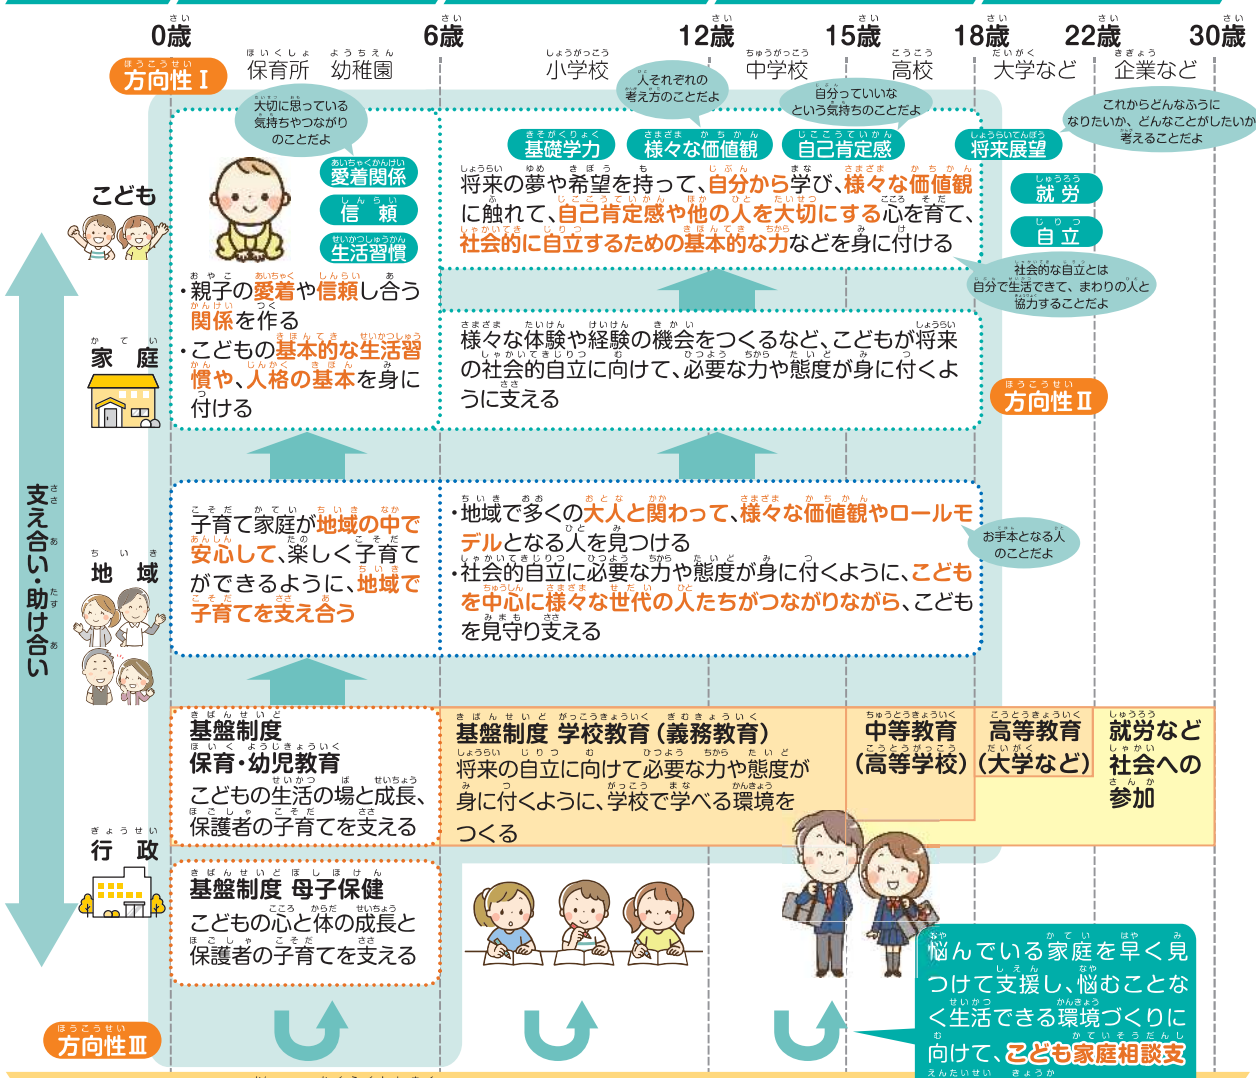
0歳　6歳　12歳　15歳　18歳　22歳　30歳

方向性Ⅰ

保育所　幼稚園　小学校　中学校　高校　大学など　企業など

人それぞれの考え方のことだよ

自分っていいなという気持ちのことだよ

これからどんなふうになりたいか、どんなことがしたいか考えることだよ

大切に思っている気持ちやつながりのことだよ

こども

愛着関係
信　頼
生活習慣

基礎学力　様々な価値観　自己肯定感　将来展望

将来の夢や希望を持って、自分から学び、様々な価値観に触れて、自己肯定感や他の人を大切にする心を育て、社会的に自立するための基本的な力などを身に付ける

就労
自立

社会的な自立とは自分で生活できて、まわりの人と協力することだよ

・親子の愛着や信頼し合う関係を作る
・こどもの基本的な生活習慣や、人格の基本を身に付ける

家　庭

様々な体験や経験の機会をつくるなど、こどもが将来の社会的自立に向けて、必要な力や態度が身に付くように支える

方向性Ⅱ

支え合い・助け合い

子育て家庭が地域の中で安心して、楽しく子育てができるように、地域で子育てを支え合う

地　域

・地域で多くの大人と関わって、様々な価値観やロールモデルとなる人を見つける
・社会的自立に必要な力や態度が身に付くように、こどもを中心に様々な世代の人たちがつながりながら、こどもを見守り支える

お手本となる人のことだよ

基盤制度
保育・幼児教育
こどもの生活の場と成長、保護者の子育てを支える

基盤制度　学校教育（義務教育）
将来の自立に向けて必要な力や態度が身に付くように、学校で学べる環境をつくる

中等教育（高等学校）

高等教育（大学など）

就労など社会への参加

行　政

基盤制度　母子保健
こどもの心と体の成長と保護者の子育てを支える

悩んでいる家庭を早く見つけて支援し、悩むことなく生活できる環境づくりに向けて、こども家庭相談支

方向性Ⅲ